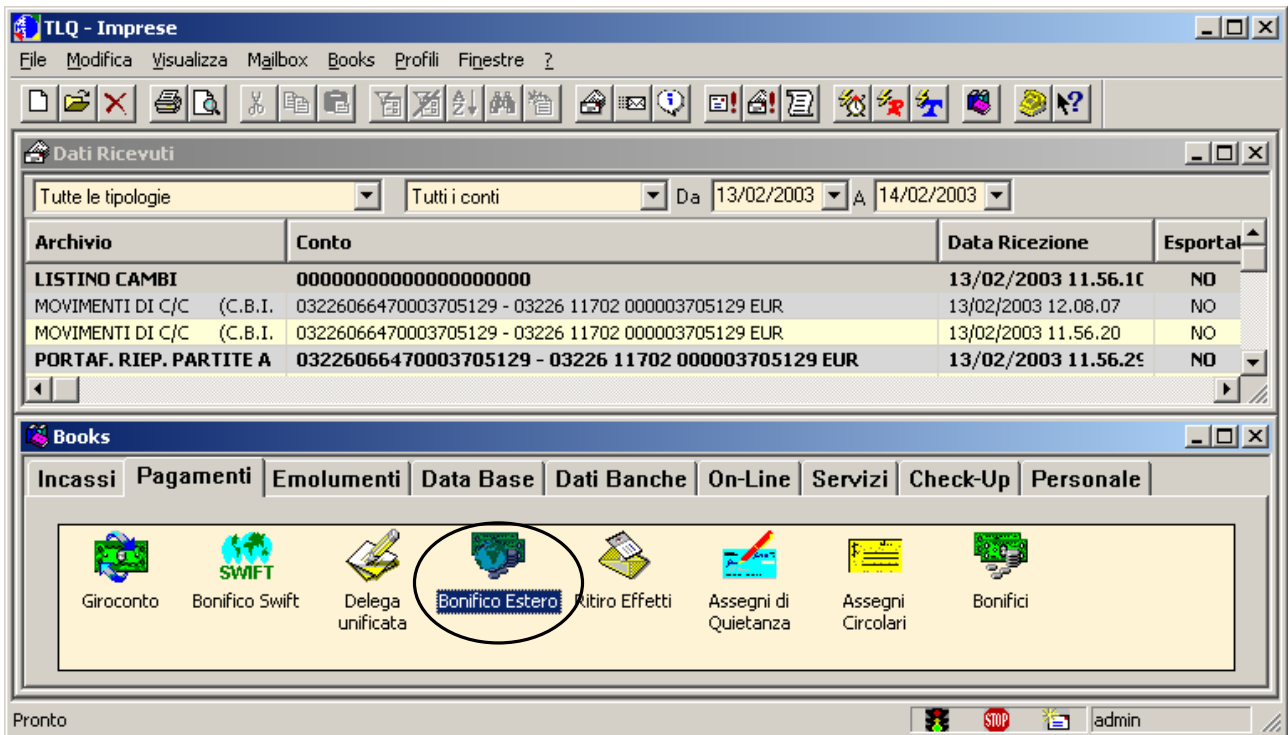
TLQ - Impresе

File Modifica Visualizza Mailbox Books Profili Finestre ?

Dati Ricevuti

Tutte le tipologie | Tutti i conti | Da 13/02/2003 | A 14/02/2003

| Archivio | Conto | Data Ricezione | Esportat |
|---|---|---|---|
| LISTINO CAMBI | 0000000000000000000 | 13/02/2003 11.56.1( | NO |
| MOVIMENTI DI C/C (C.B.I. | 03226066470003705129 - 03226 11702 000003705129 EUR | 13/02/2003 12.08.07 | NO |
| MOVIMENTI DI C/C (C.B.I. | 03226066470003705129 - 03226 11702 000003705129 EUR | 13/02/2003 11.56.20 | NO |
| PORTAF. RIEP. PARTITE A | 03226066470003705129 - 03226 11702 000003705129 EUR | 13/02/2003 11.56.2( | NO |

Books

Incassi | Pagamenti | Emolumenti | Data Base | Dati Banche | On-Line | Servizi | Check-Up | Personale

Giroconto
SWIFT
Bonifico Swift
Delega unificata
Bonifico Estero
Ritiro Effetti
Assegni di Quietanza
Assegni Circolari
Bonifici

Pronto
STOP
admin